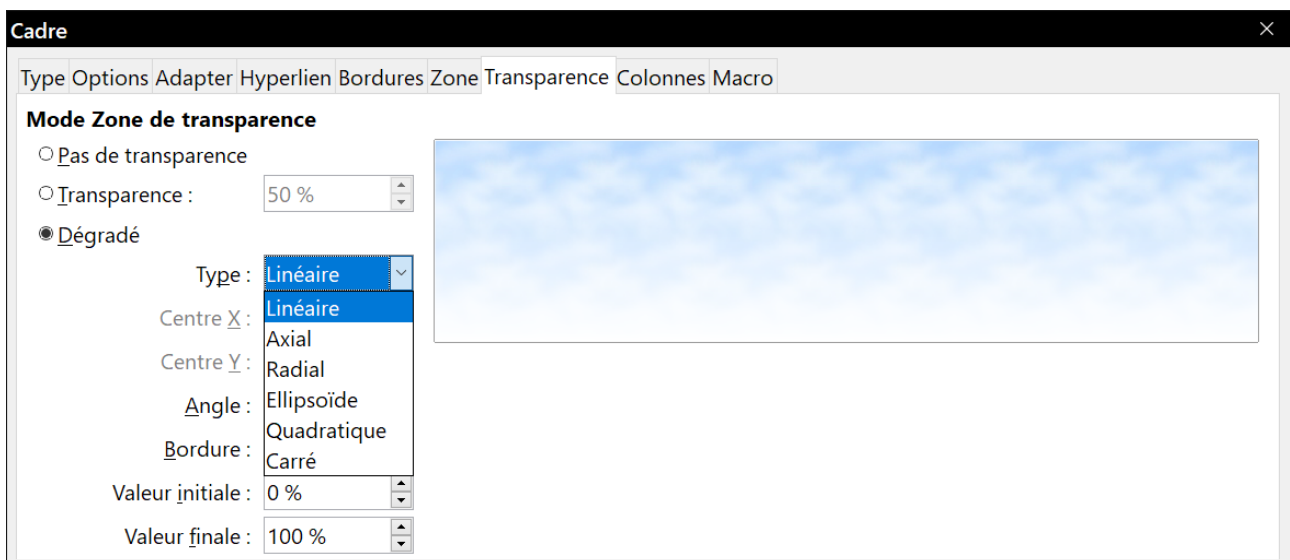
Cadre

Type Options Adapter Hyperlien Bordures Zone Transparence Colonnes Macro

Mode Zone de transparence

Pas de transparence

Transparence : 50 %

Dégradé

Type : Linéaire

Linéaire
Axial
Radial
Ellipsoïde
Quadratique
Carré

Centre X :

Centre Y :

Angle :

Bordure :

Valeur initiale : 0 %

Valeur finale : 100 %